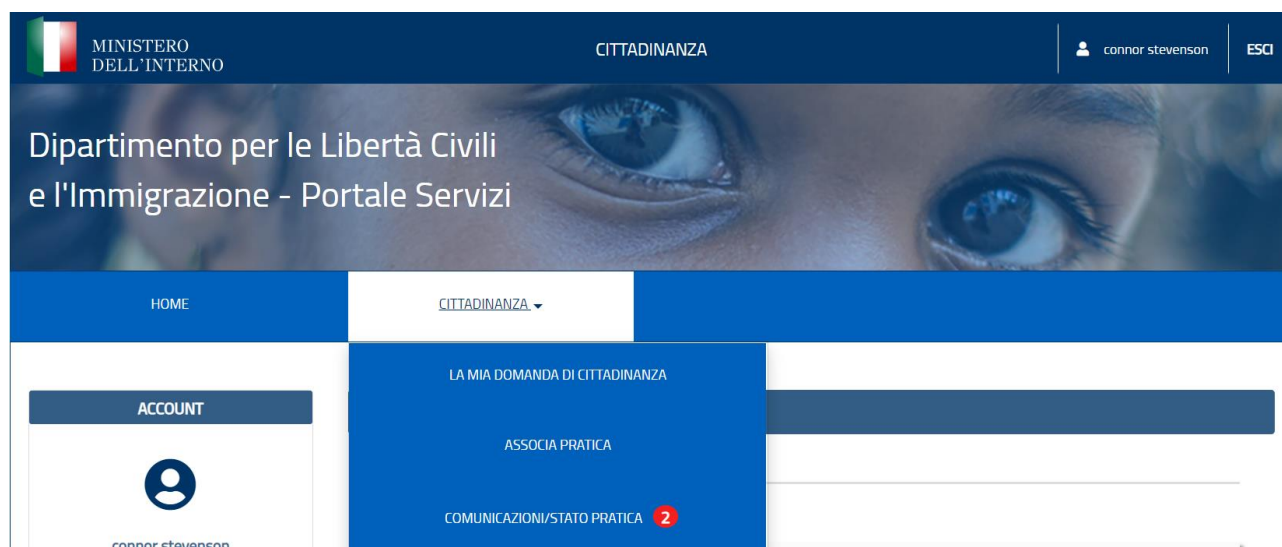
MINISTERO
DELL'INTERNO

CITTADINANZA

connor stevenson

ESCI

Dipartimento per le Libertà Civili e l'Immigrazione - Portale Servizi

HOME

CITTADINANZA

LA MIA DOMANDA DI CITTADINANZA

ASSOCIA PRATICA

COMUNICAZIONI/STATO PRATICA 2

ACCOUNT

connor stevenson